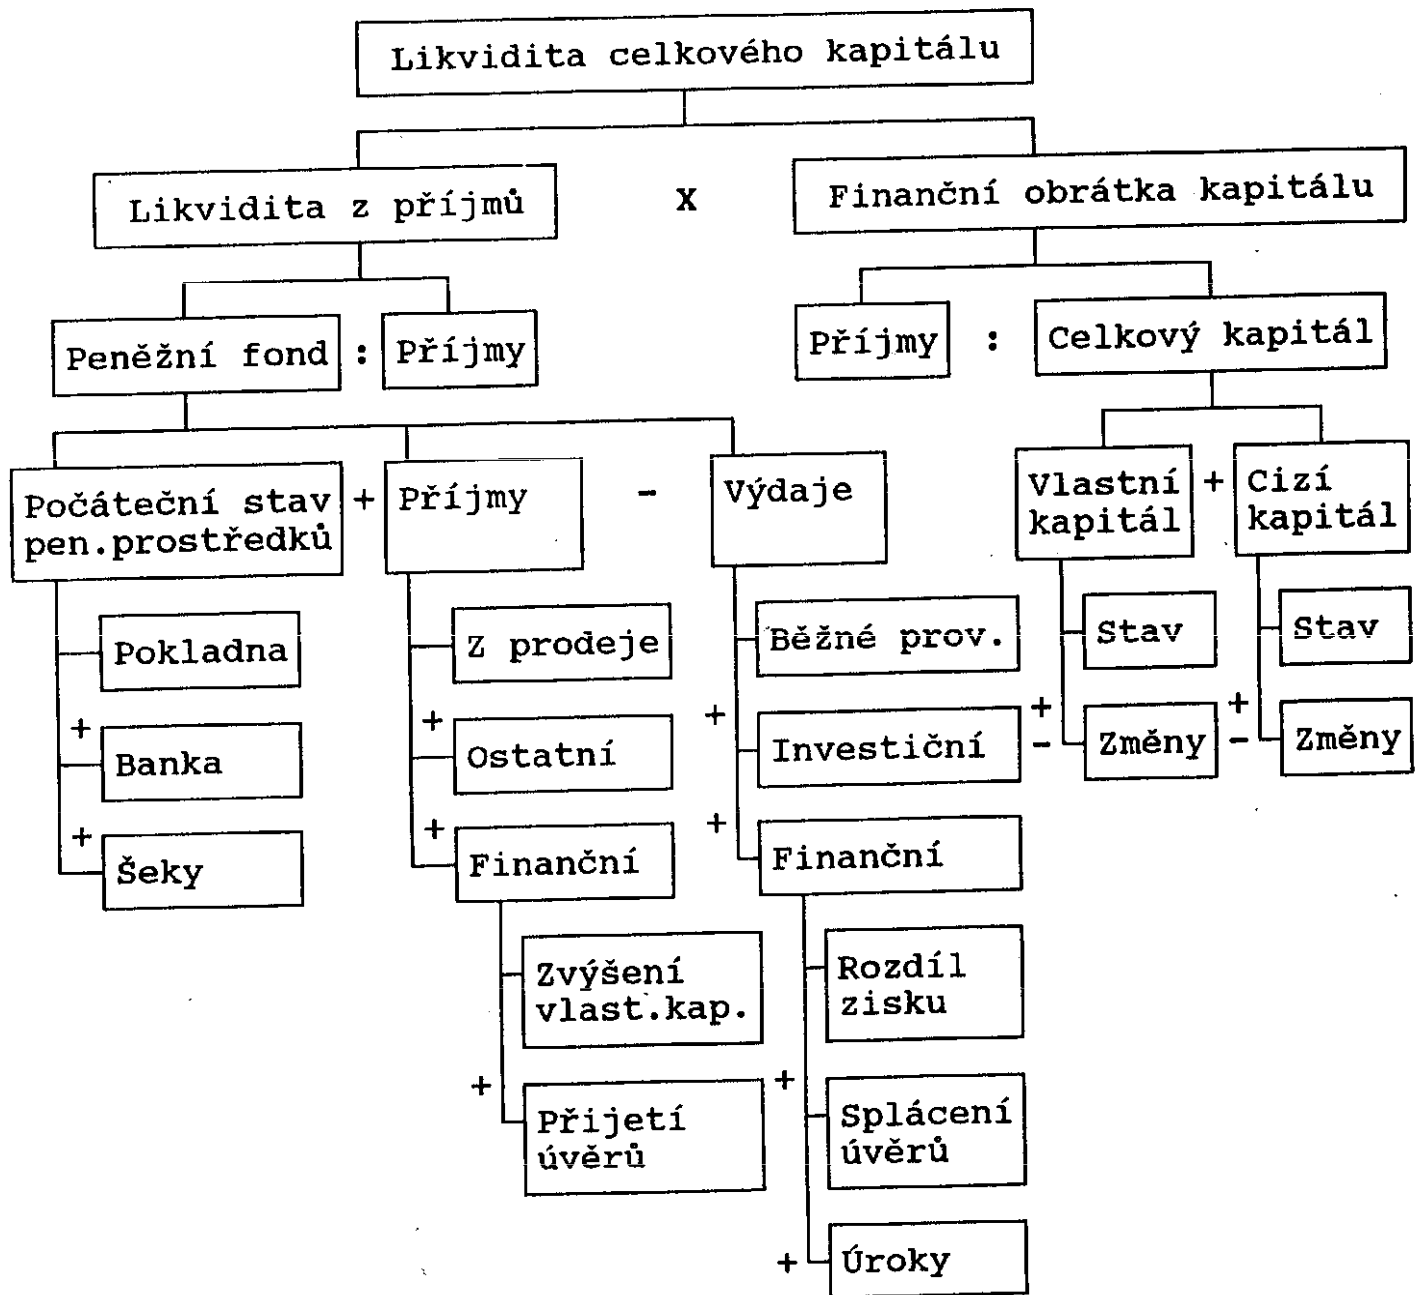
Likvidita celkového kapitálu

Likvidita z příjmů x Finanční obrátka kapitálu

Peněžní fond : Příjmy

Příjmy : Celkový kapitál

Počáteční stav pen.prostředků + Příjmy - Výdaje

Vlastní kapitál + Cizí kapitál

Pokladna
+ Banka
+ Šeky

Z prodeje
+ Ostatní
+ Finanční

Zvýšení vlast.kap.
+ Přijetí úvěrů

Běžné prov.
+ Investiční
+ Finanční

Rozdíl zisku
+ Splácení úvěrů
+ Úroky

Stav
+ - Změny

Stav
+ - Změny